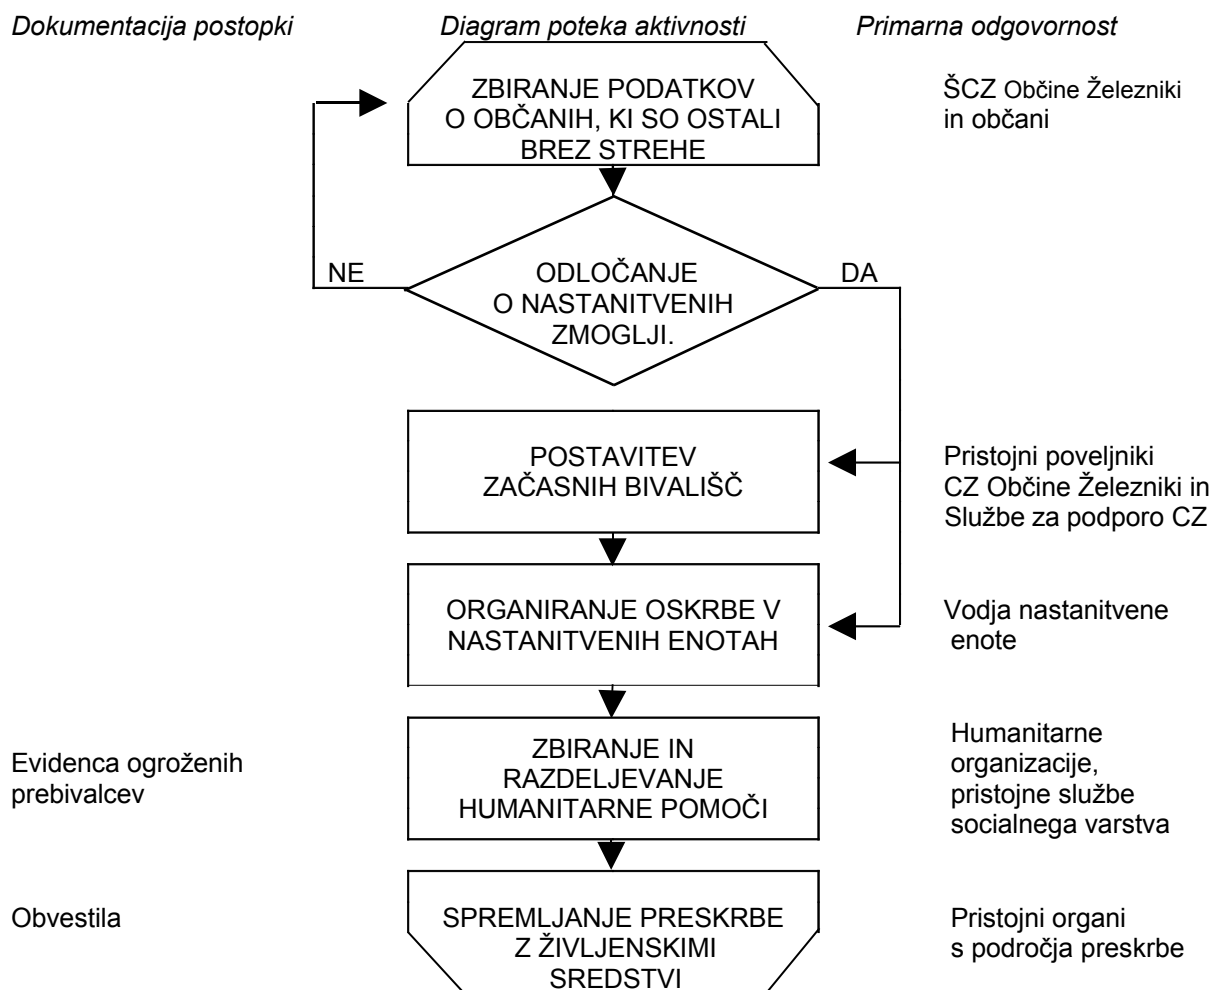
*Dokumentacija postopki*

*Diagram poteka aktivnosti*

*Primarna odgovornost*

ZBIRANJE PODATKOV O OBČANIH, KI SO OSTALI BREZ STREHE

ŠCZ Občine Železniki in občani

NE

ODLOČANJE O NASTANITVENIH ZMOGLJI.

DA

POSTAVITEV ZAČASNIH BIVALIŠČ

Pristojni poveljniki CZ Občine Železniki in Službe za podporo CZ

ORGANIRANJE OSKRBE V NASTANITVENIH ENOTAH

Vodja nastanitvene enote

Evidenca ogroženih prebivalcev

ZBIRANJE IN RAZDELJEVANJE HUMANITARNE POMOČI

Humanitarne organizacije, pristojne službe socialnega varstva

Obvestila

SPREMLJANJE PRESKRBE Z ŽIVLJENSKIMI SREDSTVI

Pristojni organi s področja preskrbe